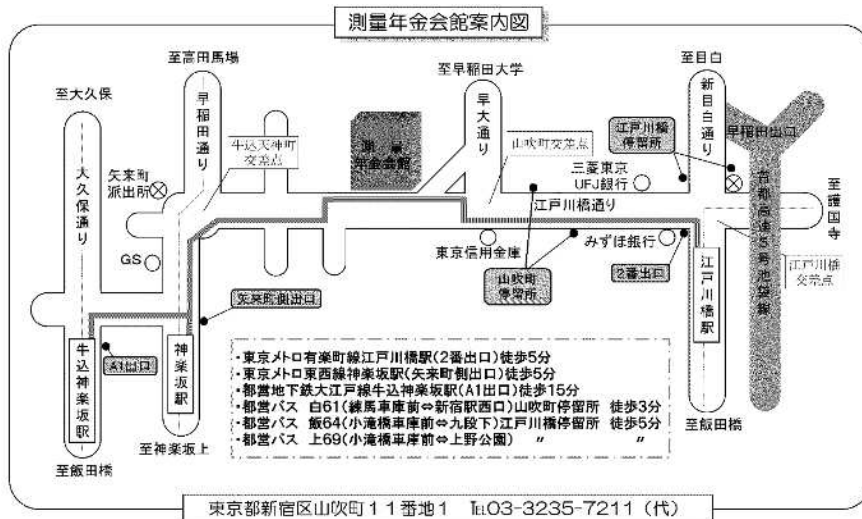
測量年金会館案内図

至高田馬場

至大久保

早稲田通り

牛込天神町交差点

至早稲田大学

早大通り

測量年金会館

山吹町交差点

至目白

新目白通り

江戸川橋停留所

早稲田出口

首都高速5号池袋線

至護国寺

大久保通り

矢来町派出所

三菱東京UFJ銀行

江戸川橋通り

GS

東京信用金庫

みずほ銀行

江戸川橋交差点

山吹町停留所

2番出口

江戸川橋駅

矢来町側出口

牛込神楽坂駅

A1出口

神楽坂駅

・東京メトロ有楽町線江戸川橋駅(2番出口)徒歩5分
・東京メトロ東西線神楽坂駅(矢来町側出口)徒歩5分
・都営地下鉄大江戸線牛込神楽坂駅(A1出口)徒歩15分
・都営バス　白61(練馬車庫前⇔新宿駅西口)山吹町停留所　徒歩3分
・都営バス　飯64(小滝橋車庫前⇔九段下)江戸川橋停留所　徒歩5分
・都営バス　上69(小滝橋車庫前⇔上野公園)　〃　〃

至飯田橋

至神楽坂上

至飯田橋

東京都新宿区山吹町11番地1　TEL03-3235-7211 (代)